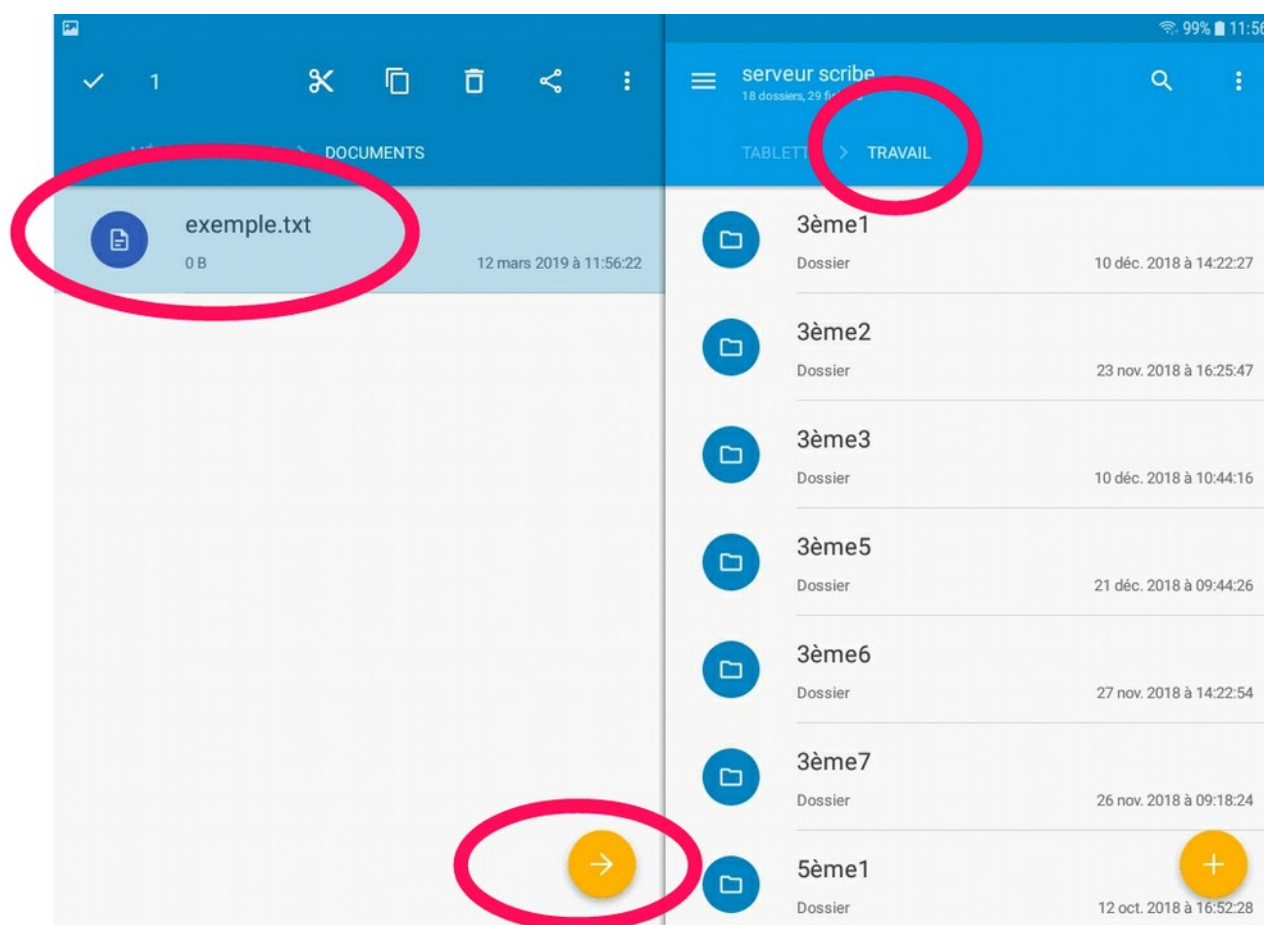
99% 11:56

1

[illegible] > DOCUMENTS

exemple.txt
0 B
12 mars 2019 à 11:56:22

serveur scribe
18 dossiers, 29 fi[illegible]

TABLETT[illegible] > TRAVAIL

3ème1
Dossier
10 déc. 2018 à 14:22:27

3ème2
Dossier
23 nov. 2018 à 16:25:47

3ème3
Dossier
10 déc. 2018 à 10:44:16

3ème5
Dossier
21 déc. 2018 à 09:44:26

3ème6
Dossier
27 nov. 2018 à 14:22:54

3ème7
Dossier
26 nov. 2018 à 09:18:24

5ème1
Dossier
12 oct. 2018 à 16:52:28